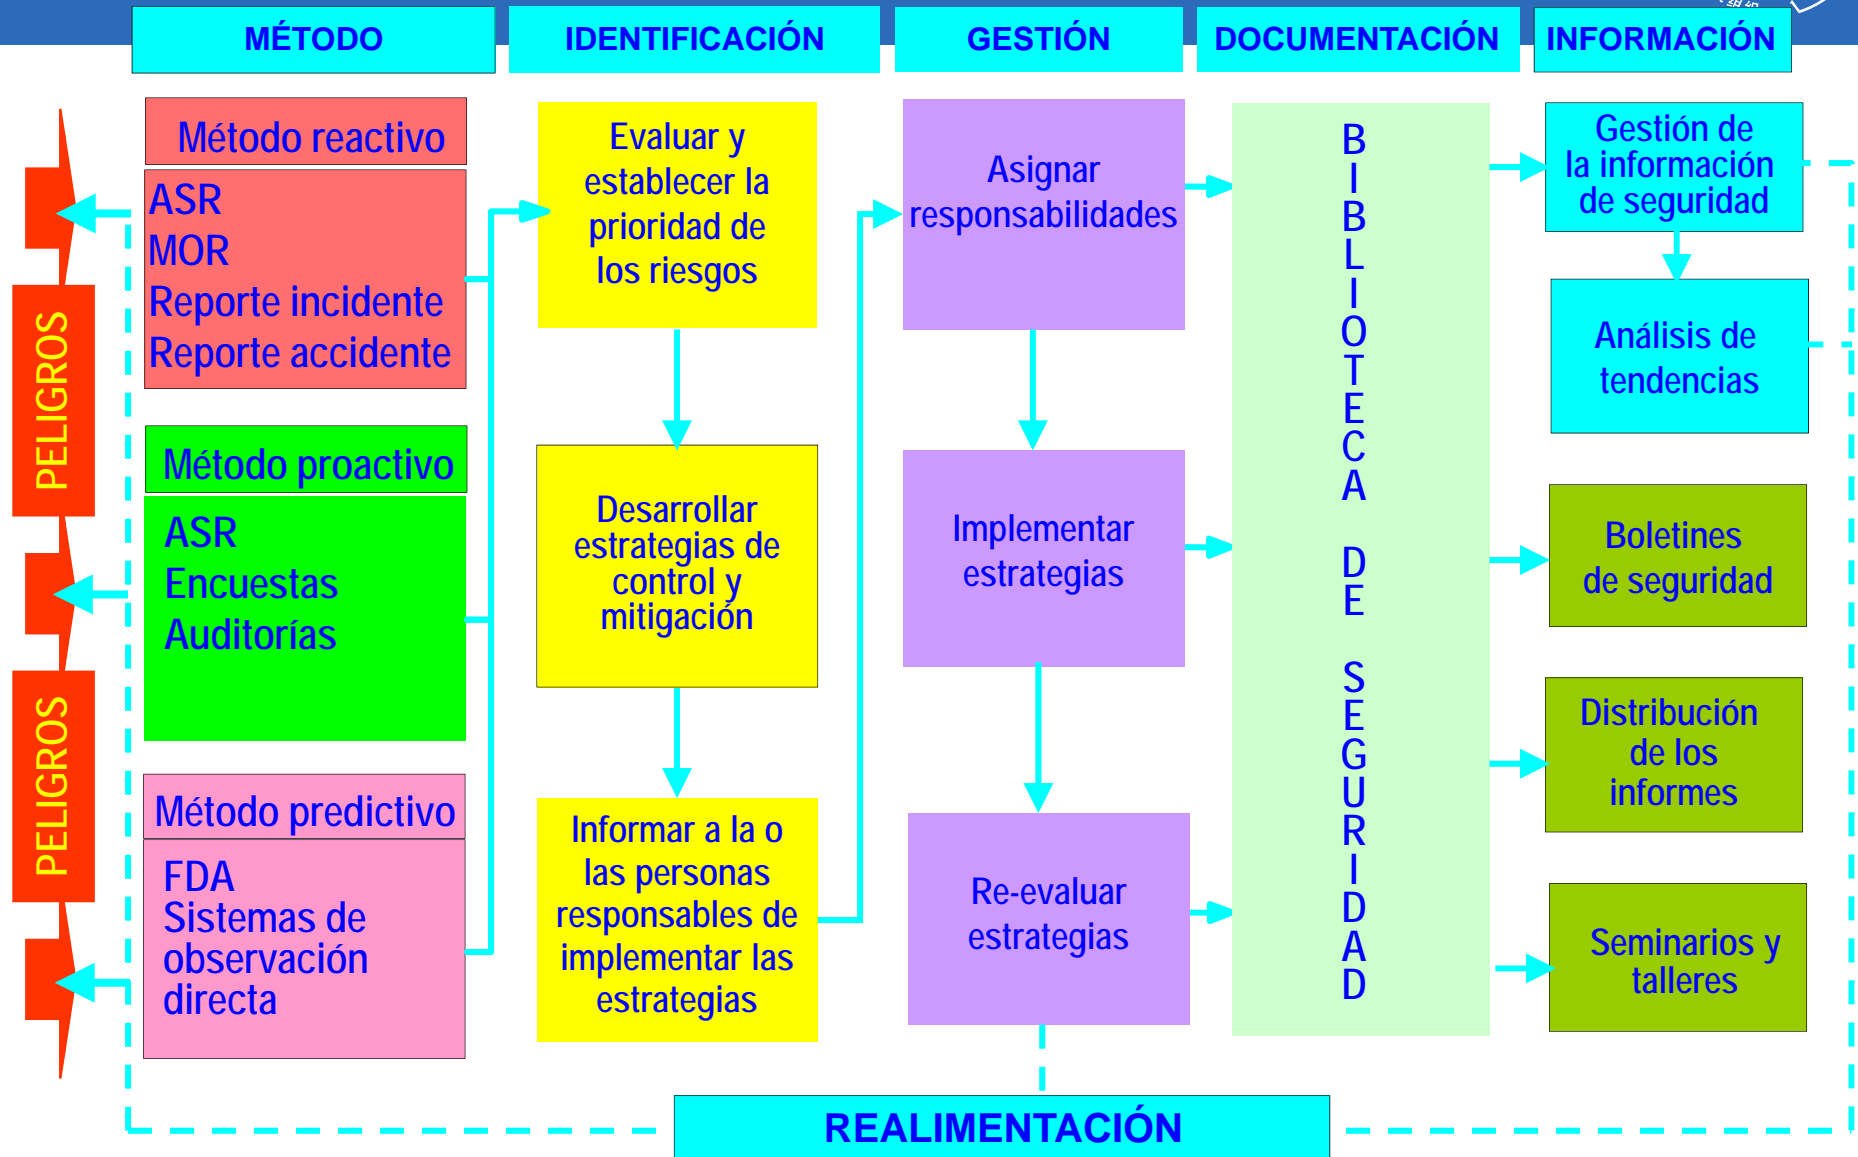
MÉTODO

IDENTIFICACIÓN

GESTIÓN

DOCUMENTACIÓN

INFORMACIÓN

PELIGROS

PELIGROS

Método reactivo

ASR
MOR
Reporte incidente
Reporte accidente

Método proactivo

ASR
Encuestas
Auditorías

Método predictivo

FDA
Sistemas de observación directa

Evaluar y establecer la prioridad de los riesgos

Desarrollar estrategias de control y mitigación

Informar a la o las personas responsables de implementar las estrategias

Asignar responsabilidades

Implementar estrategias

Re-evaluar estrategias

BIBLIOTECA DE SEGURIDAD

Gestión de la información de seguridad

Análisis de tendencias

Boletines de seguridad

Distribución de los informes

Seminarios y talleres

REALIMENTACIÓN